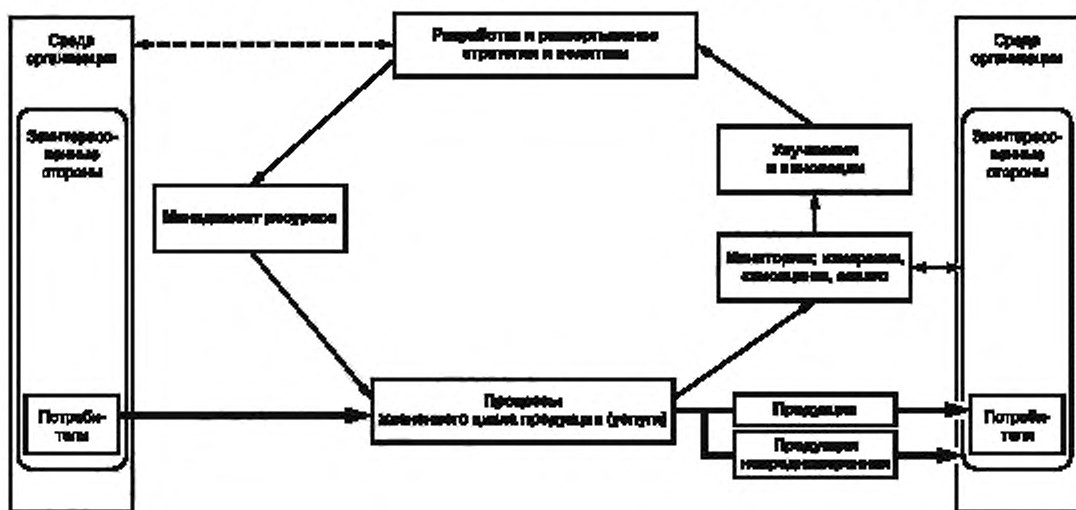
Среда организации

Заинтересованные стороны

Потребители

Разработка и развертывание стратегии и политики

Менеджмент ресурсов

Улучшения и инновации

Мониторинг, измерение, оценивание, анализ

Процессы жизненного цикла продукции (услуги)

Продукция

Продукция непредназначенная

Среда организации

Заинтересованные стороны

Потребители